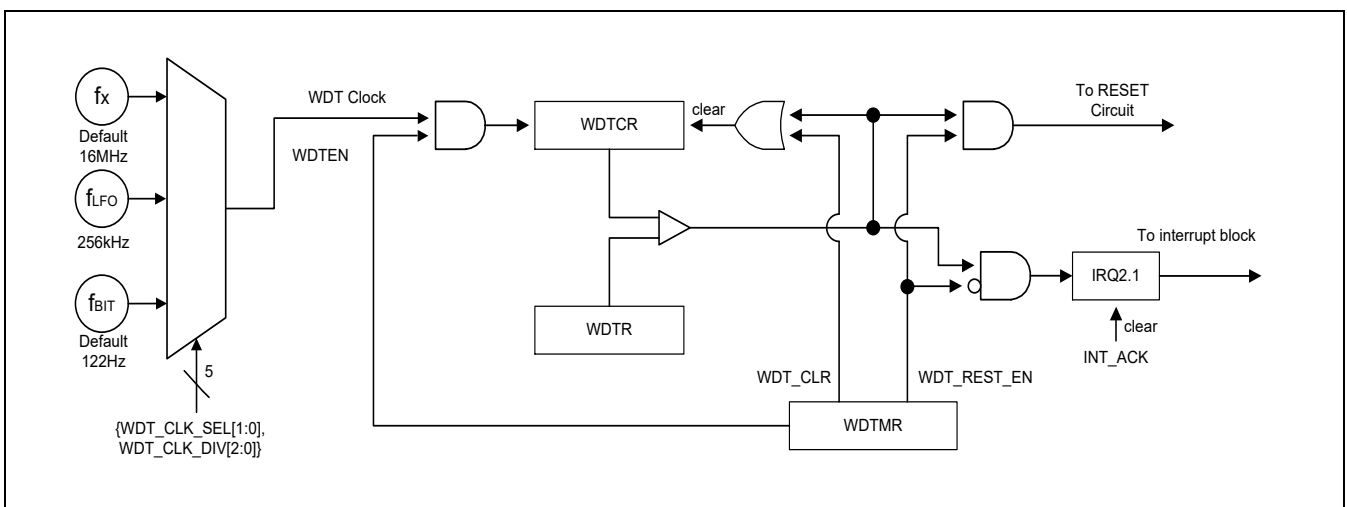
$f_X$
Default
16MHz

$f_{LFO}$
256kHz

$f_{BIT}$
Default
122Hz

5

{WDT_CLK_SEL[1:0],
WDT_CLK_DIV[2:0]}

WDT Clock

WDTEN

WDTCR

clear

To RESET
Circuit

To interrupt block

IRQ2.1

clear

INT_ACK

WDTR

WDT_CLR

WDT_REST_EN

WDTMR